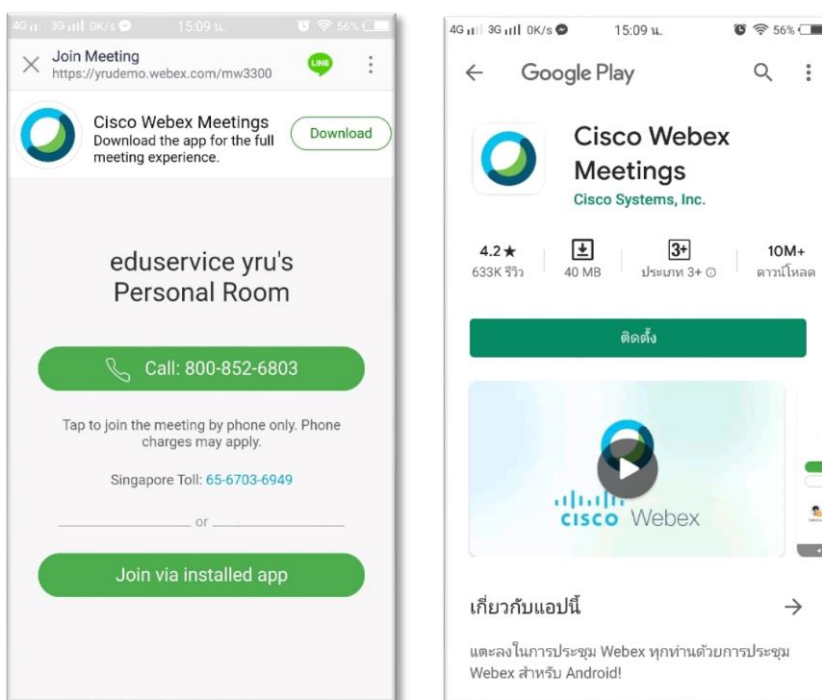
4G 3G 0K/s 15:09 น. 56%

Join Meeting
https://yrudemo.webex.com/mw3300

LINE

Cisco Webex Meetings
Download the app for the full meeting experience.

Download

eduservice yru's Personal Room

Call: 800-852-6803

Tap to join the meeting by phone only. Phone charges may apply.

Singapore Toll: 65-6703-6949

or

Join via installed app

4G 3G 0K/s 15:09 น. 56%

Google Play

Cisco Webex Meetings
Cisco Systems, Inc.

4.2★
633K รีวิว

40 MB

3+
ประเภท 3+

10M+
ดาวน์โหลด

ติดตั้ง

cisco Webex

เกี่ยวกับแอปนี้

แตะลงในการประชุม Webex ทุกท่านด้วยการประชุม Webex สำหรับ Android!